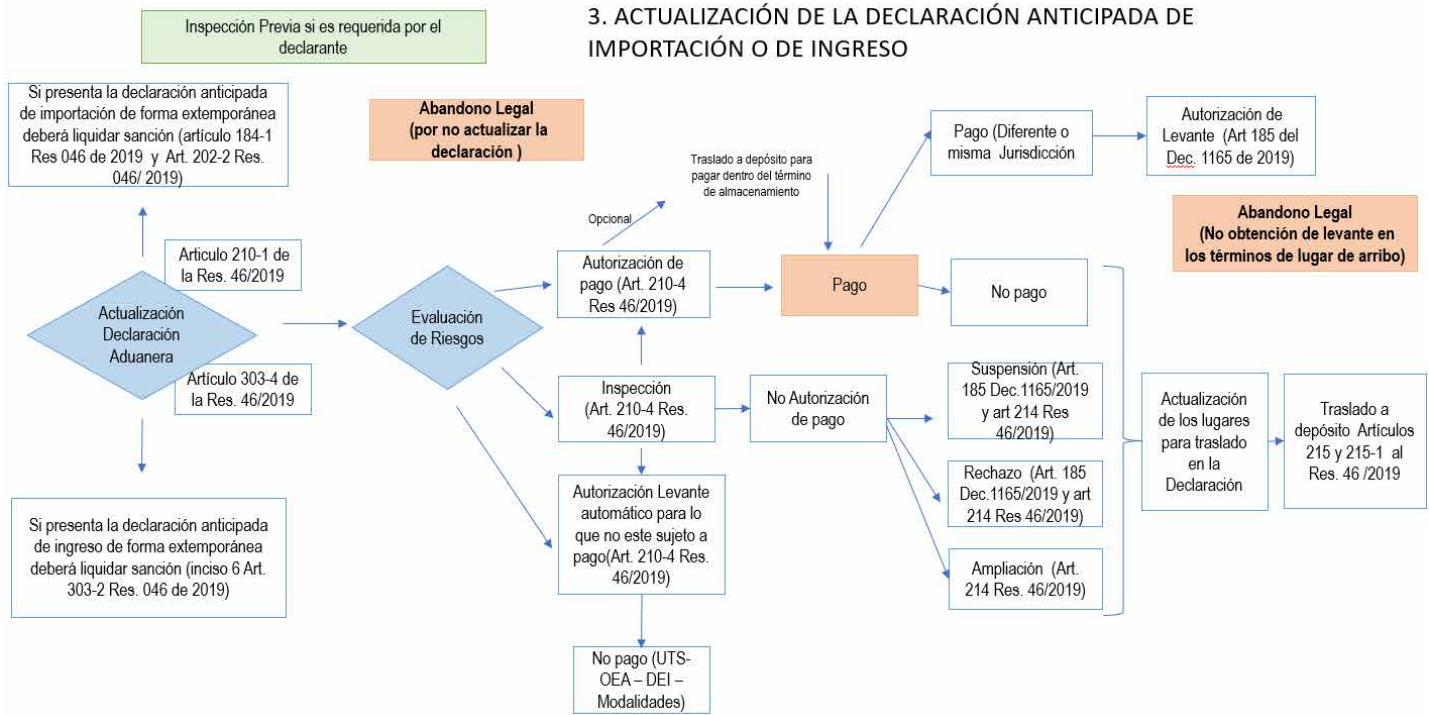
Inspección Previa si es requerida por el declarante

3. ACTUALIZACIÓN DE LA DECLARACIÓN ANTICIPADA DE IMPORTACIÓN O DE INGRESO

Si presenta la declaración anticipada de importación de forma extemporánea deberá liquidar sanción (artículo 184-1 Res 046 de 2019 y Art. 202-2 Res. 046/ 2019)

Abandono Legal (por no actualizar la declaración )

Pago (Diferente o misma Jurisdicción

Autorización de Levante (Art 185 del Dec. 1165 de 2019)

Traslado a depósito para pagar dentro del término de almacenamiento

Opcional

Abandono Legal (No obtención de levante en los términos de lugar de arribo)

Articulo 210-1 de la Res. 46/2019

Actualización Declaración Aduanera

Evaluación de Riesgos

Autorización de pago (Art. 210-4 Res 46/2019)

Pago

No pago

Artículo 303-4 de la Res. 46/2019

Inspección (Art. 210-4 Res. 46/2019)

No Autorización de pago

Suspensión (Art. 185 Dec.1165/2019 y art 214 Res 46/2019)

Actualización de los lugares para traslado en la Declaración

Traslado a depósito Artículos 215 y 215-1 al Res. 46 /2019

Rechazo (Art. 185 Dec.1165/2019 y art 214 Res 46/2019)

Si presenta la declaración anticipada de ingreso de forma extemporánea deberá liquidar sanción (inciso 6 Art. 303-2 Res. 046 de 2019)

Autorización Levante automático para lo que no este sujeto a pago(Art. 210-4 Res. 46/2019)

Ampliación (Art. 214 Res. 46/2019)

No pago (UTS-OEA – DEI – Modalidades)